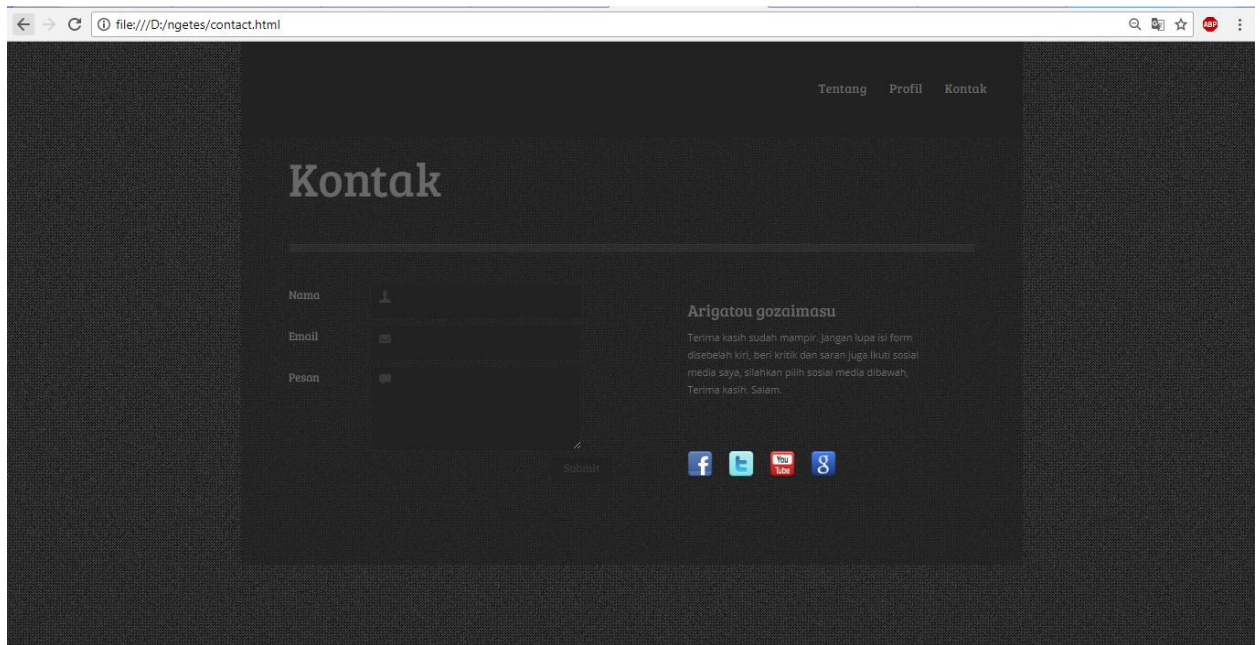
file:///D:/ngetes/contact.html

Tentang Profil Kontak

Kontak

Nama

Email

Pesan

Submit

Arigatou gozaimasu

Terima kasih sudah mampir. Jangan lupa isi form disebelah kiri, beri kritik dan saran juga ikuti sosial media saya, silahkan pilih sosial media dibawah, Terima kasih. Salam.

f

You Tube

8